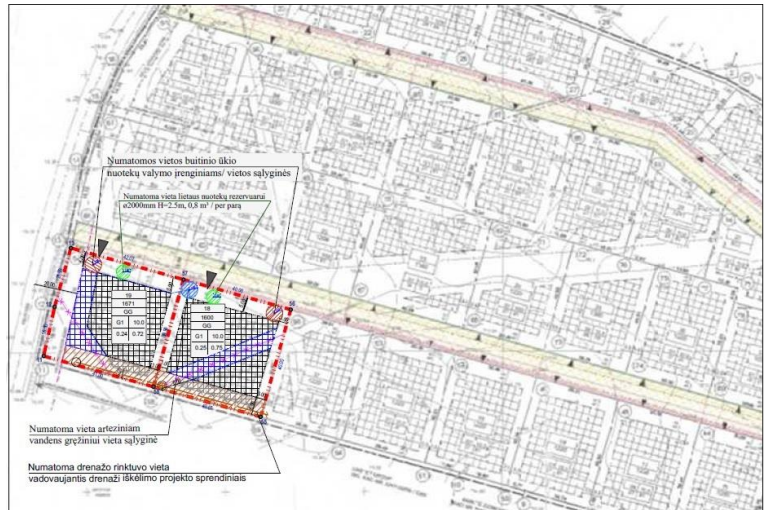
Numatomos vietos buitinio ūkio nuotekų valymo įrenginiams/ vietos sąlyginės

Numatoma vieta lietaus nuotekų rezervuarui ø2000mm H=2.5m, 0,8 m³ / per parą

| 19 |
|---|
| 1671 |
| GG |
| G1 10.0 |
| 0.24 0.72 |

| 18 |
|---|
| 1600 |
| GG |
| G1 10.0 |
| 0.25 0.75 |

Numatoma vieta arteziniam vandens gręžiniui vieta sąlyginė

Numatoma drenažo rinktuvo vieta vadovaujantis drenaži iškėlimo projekto sprendiniais